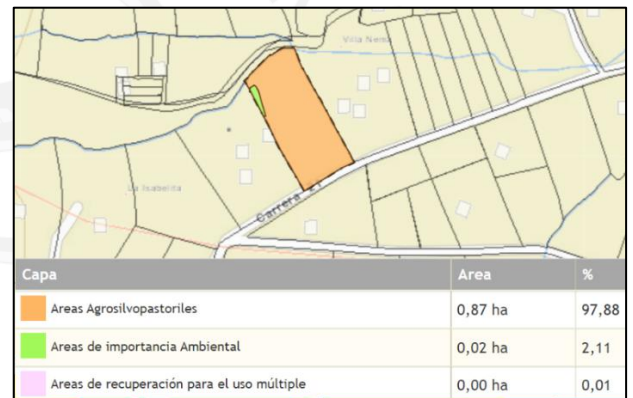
Villa Nena

La Isabelita

Carrera 21

| Capa | Area | % |
|---|---|---|
| Areas Agrosilvopastoriles | 0,87 ha | 97,88 |
| Areas de importancia Ambiental | 0,02 ha | 2,11 |
| Areas de recuperación para el uso múltiple | 0,00 ha | 0,01 |